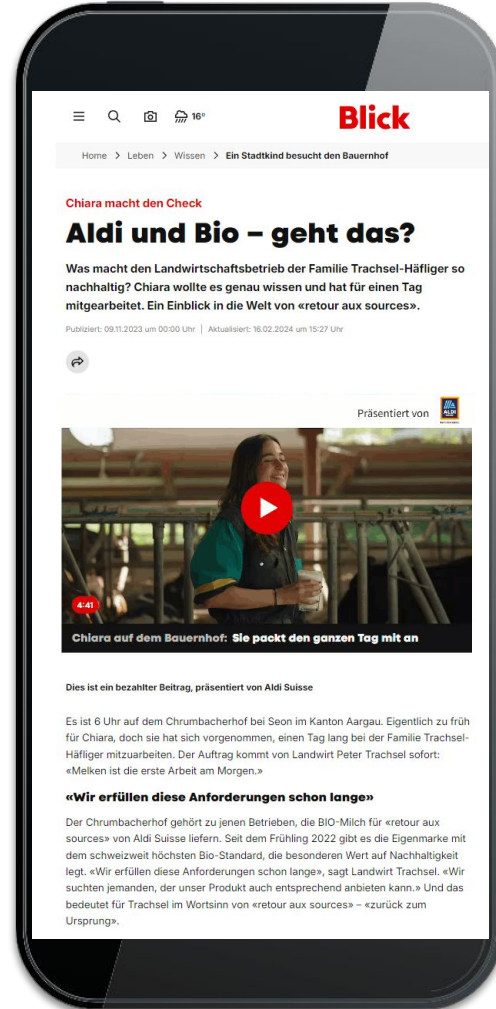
16°

Blick

Home > Leben > Wissen > Ein Stadtkind besucht den Bauernhof

Chiara macht den Check

Aldi und Bio – geht das?

Was macht den Landwirtschaftsbetrieb der Familie Trachsel-Häfliger so nachhaltig? Chiara wollte es genau wissen und hat für einen Tag mitgearbeitet. Ein Einblick in die Welt von «retour aux sources».

Publiziert: 09.11.2023 um 00:00 Uhr | Aktualisiert: 16.02.2024 um 15:27 Uhr

Präsentiert von

4:41

Chiara auf dem Bauernhof: Sie packt den ganzen Tag mit an

Dies ist ein bezahlter Beitrag, präsentiert von Aldi Suisse

Es ist 6 Uhr auf dem Chrumbacherhof bei Seon im Kanton Aargau. Eigentlich zu früh für Chiara, doch sie hat sich vorgenommen, einen Tag lang bei der Familie Trachsel-Häfliger mitzuarbeiten. Der Auftrag kommt von Landwirt Peter Trachsel sofort: «Melken ist die erste Arbeit am Morgen.»

«Wir erfüllen diese Anforderungen schon lange»

Der Chrumbacherhof gehört zu jenen Betrieben, die BIO-Milch für «retour aux sources» von Aldi Suisse liefern. Seit dem Frühling 2022 gibt es die Eigenmarke mit dem schweizweit höchsten Bio-Standard, die besonderen Wert auf Nachhaltigkeit legt. «Wir erfüllen diese Anforderungen schon lange», sagt Landwirt Trachsel. «Wir suchten jemanden, der unser Produkt auch entsprechend anbieten kann.» Und das bedeutet für Trachsel im Wortsinn von «retour aux sources» – «zurück zum Ursprung».